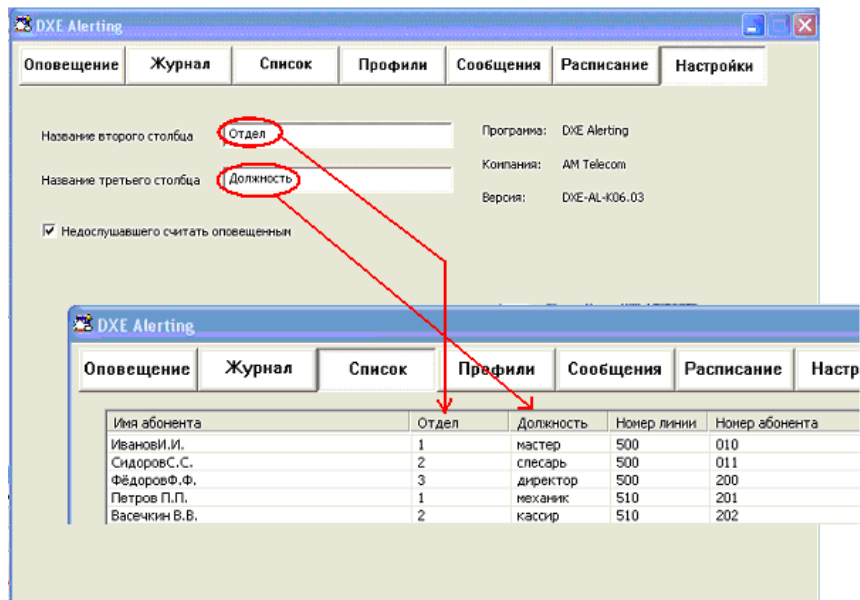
DXE Alerting

Оповещение | Журнал | Список | Профили | Сообщения | Расписание | Настройки

Название второго столбца Отдел

Название третьего столбца Должность

Недослушавшего считать оповещенным

Программа: DXE Alerting

Компания: AM Telecom

Версия: DXE-AL-K06.03

DXE Alerting

Оповещение | Журнал | Список | Профили | Сообщения | Расписание | Настр

| Имя абонента | Отдел | Должность | Номер линии | Номер абонента |
|---|---|---|---|---|
| ИвановИ.И. | 1 | мастер | 500 | 010 |
| СидоровС.С. | 2 | слесарь | 500 | 011 |
| ФёдоровФ.Ф. | 3 | директор | 500 | 200 |
| Петров П.П. | 1 | механик | 510 | 201 |
| Васечкин В.В. | 2 | кассир | 510 | 202 |